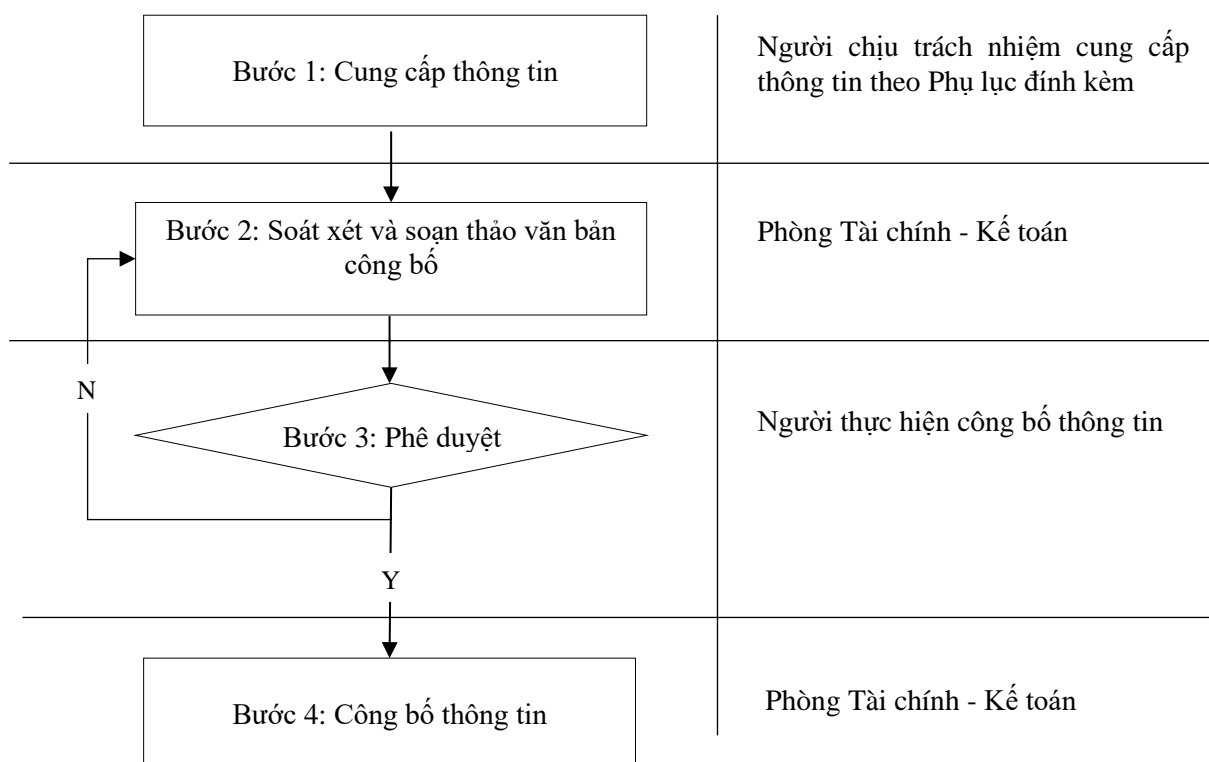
Bước 1: Cung cấp thông tin

Người chịu trách nhiệm cung cấp thông tin theo Phụ lục đính kèm

Bước 2: Soát xét và soạn thảo văn bản công bố

Phòng Tài chính - Kế toán

N

Bước 3: Phê duyệt

Người thực hiện công bố thông tin

Y

Bước 4: Công bố thông tin

Phòng Tài chính - Kế toán